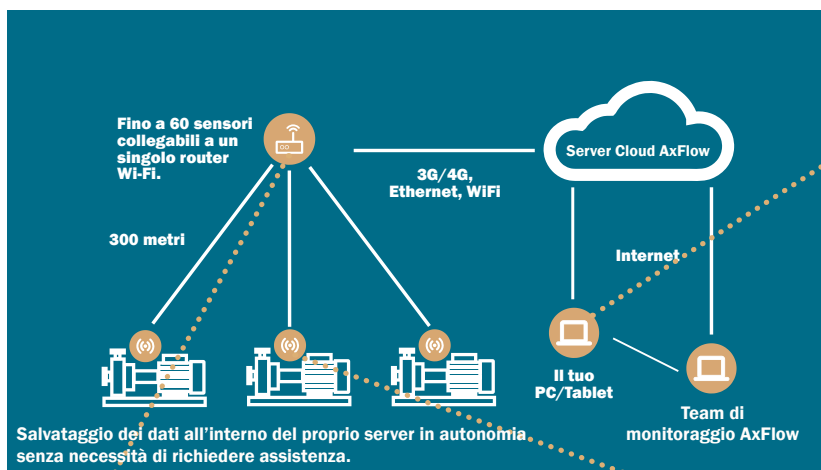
Fino a 60 sensori collegabili a un singolo router Wi-Fi.

3G/4G, Ethernet, WiFi

Server Cloud AxFlow

300 metri

Internet

Il tuo PC/Tablet

Team di monitoraggio AxFlow

Salvataggio dei dati all'interno del proprio server in autonomia senza necessità di richiedere assistenza.